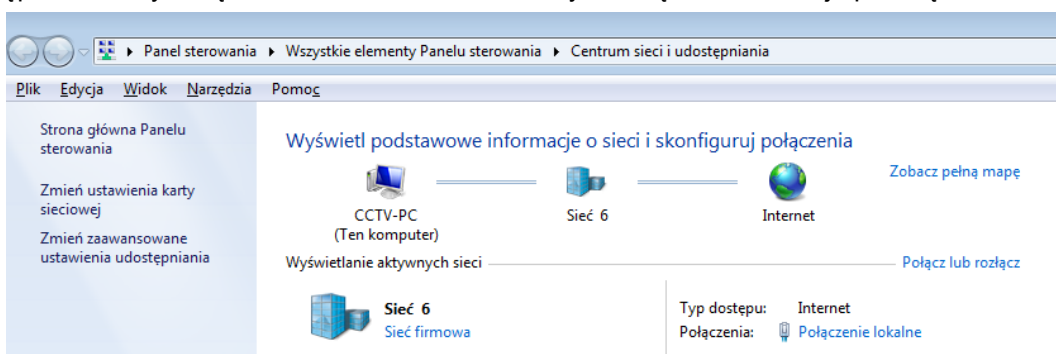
Panel sterowania ▸ Wszystkie elementy Panelu sterowania ▸ Centrum sieci i udostępniania

Plik Edycja Widok Narzędzia Pomoc

Strona główna Panelu sterowania

Zmień ustawienia karty sieciowej

Zmień zaawansowane ustawienia udostępniania

Wyświetl podstawowe informacje o sieci i skonfiguruj połączenia

Zobacz pełną mapę

CCTV-PC
(Ten komputer)

Sieć 6

Internet

Wyświetlanie aktywnych sieci

Połącz lub rozłącz

Sieć 6
Sieć firmowa

Typ dostępu: Internet
Połączenia: Połączenie lokalne